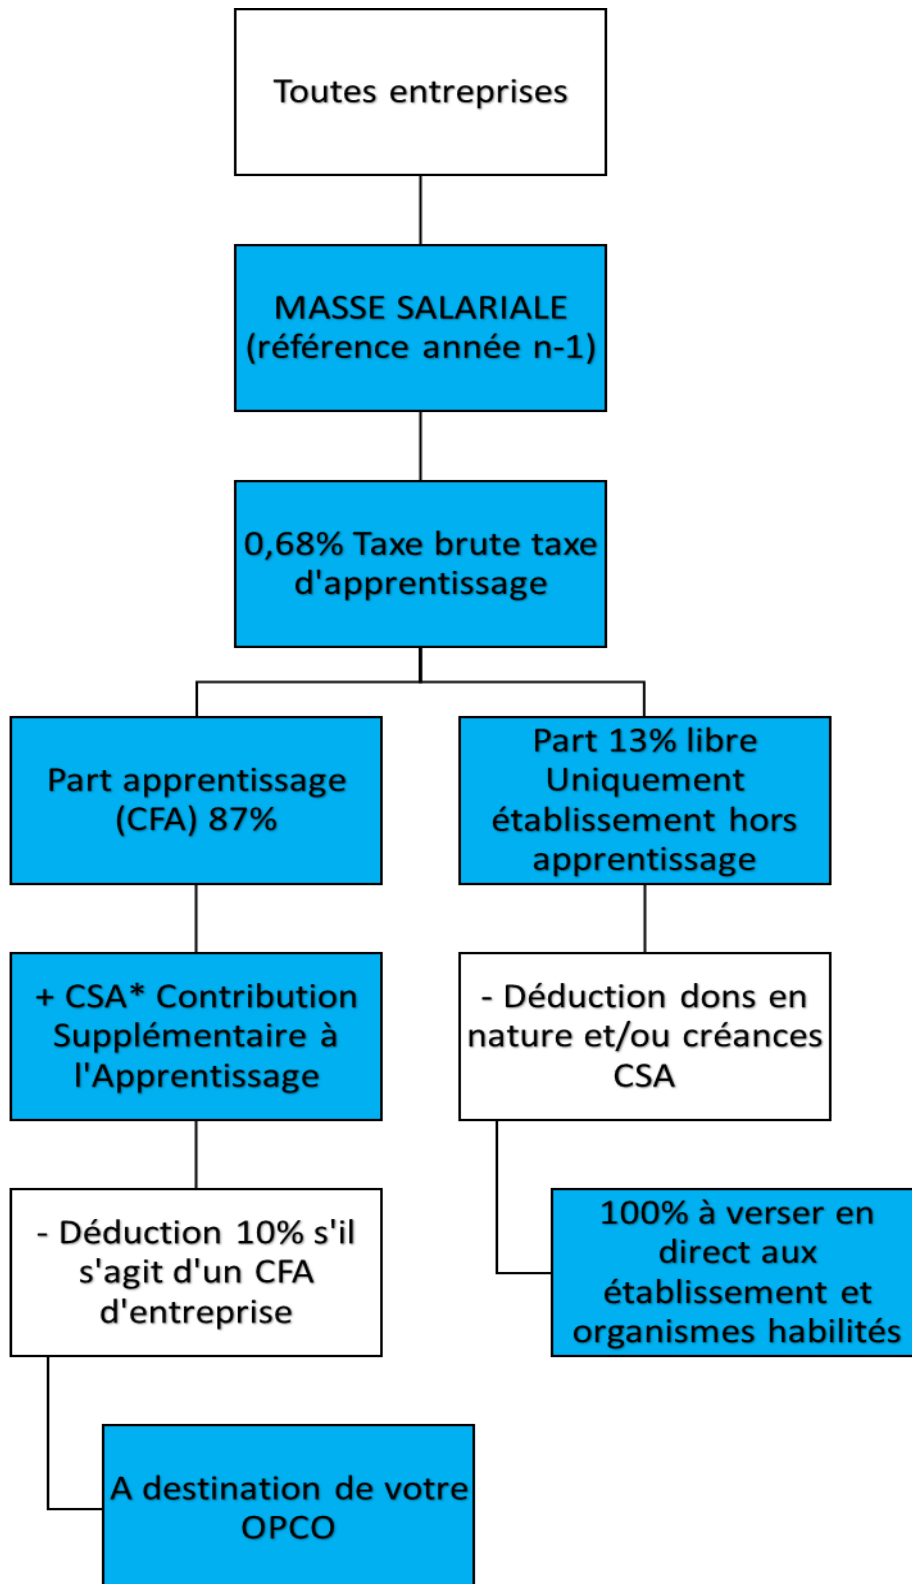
Toutes entreprises

MASSE SALARIALE (référence année n-1)

0,68% Taxe brute taxe d'apprentissage

Part apprentissage (CFA) 87%

+ CSA* Contribution Supplémentaire à l'Apprentissage

- Déduction 10% s'il s'agit d'un CFA d'entreprise

A destination de votre OPCO

Part 13% libre Uniquement établissement hors apprentissage

- Déduction dons en nature et/ou créances CSA

100% à verser en direct aux établissement et organismes habilités